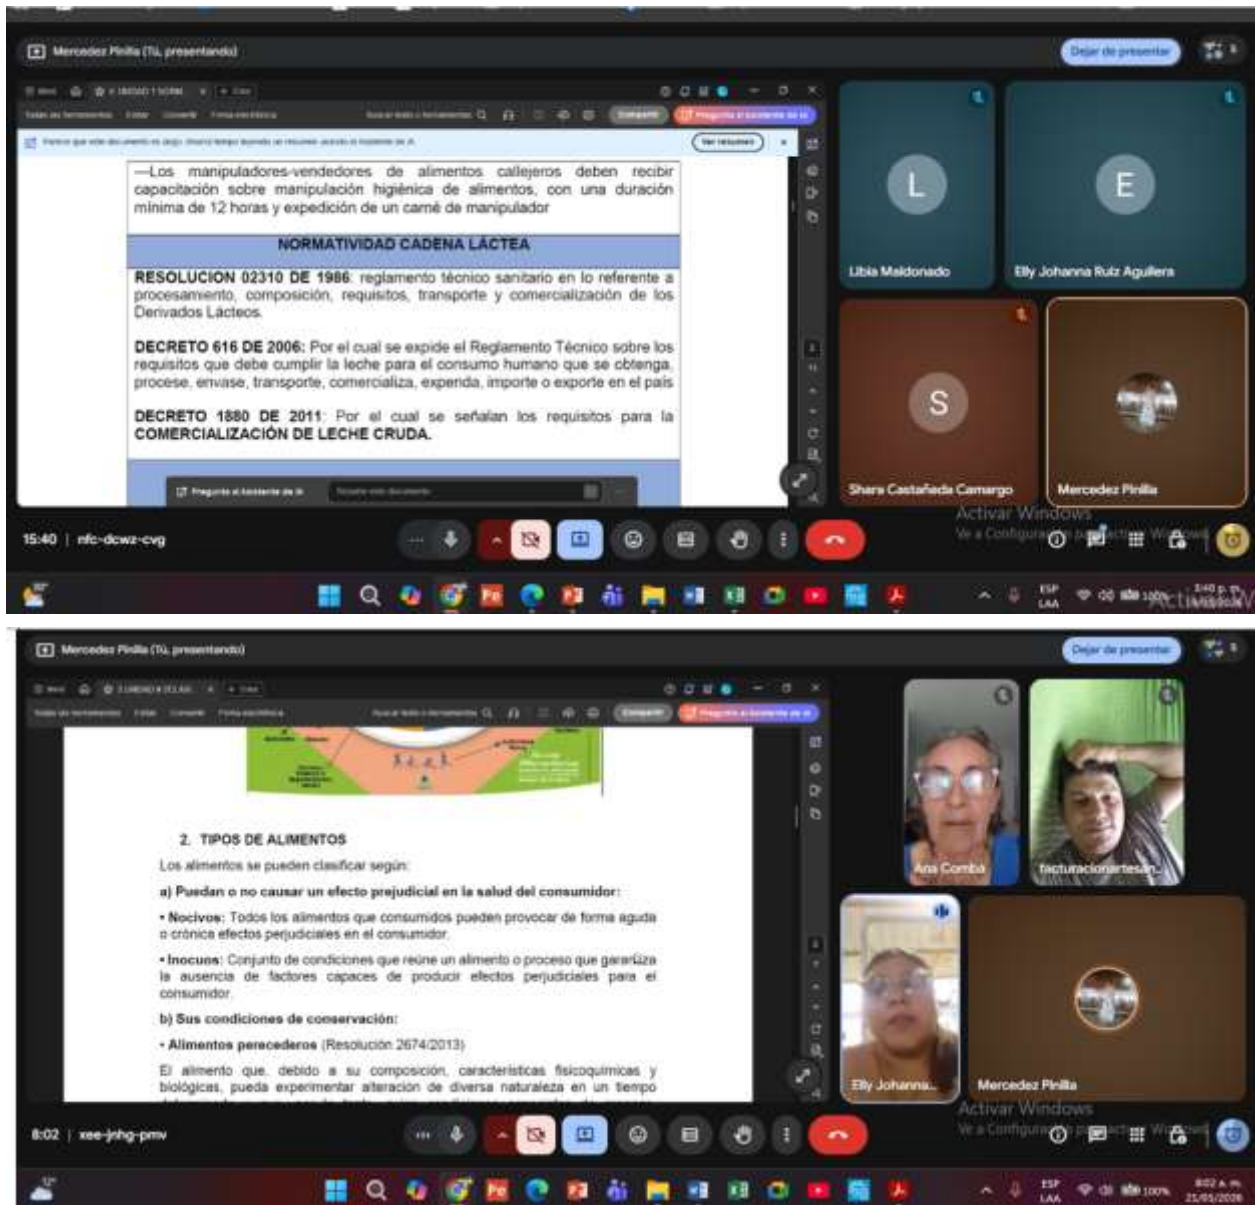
Mercedez Pinilla (Tú, presentando)

Dejar de presentar

—Los manipuladores-vendedores de alimentos callejeros deben recibir capacitación sobre manipulación higiénica de alimentos, con una duración mínima de 12 horas y expedición de un carné de manipulador

NORMATIVIDAD CADENA LÁCTEA

RESOLUCION 02310 DE 1986: reglamento técnico sanitario en lo referente a procesamiento, composición, requisitos, transporte y comercialización de los Derivados Lácteos.

DECRETO 616 DE 2006: Por el cual se expide el Reglamento Técnico sobre los requisitos que debe cumplir la leche para el consumo humano que se obtenga, procese, envase, transporte, comercializa, expenda, importe o exporte en el país

DECRETO 1880 DE 2011: Por el cual se señalan los requisitos para la COMERCIALIZACIÓN DE LECHE CRUDA.

Pregunta al Asistente de IA

L
Libia Maldonado

E
Elly Johanna Ruiz Aguilera

S
Shara Castañeda Camargo

Mercedez Pinilla

Activar Windows
Ve a Configuración para activar Windows.

15:40 | nfc-dcwz-cvg

ESP LAA

Mercedez Pinilla (Tú, presentando)

Dejar de presentar

2. TIPOS DE ALIMENTOS

Los alimentos se pueden clasificar según:

a) Puedan o no causar un efecto prejudicial en la salud del consumidor:

• Nocivos: Todos los alimentos que consumidos pueden provocar de forma aguda o crónica efectos perjudiciales en el consumidor.

• Inocuos: Conjunto de condiciones que reúne un alimento o proceso que garantiza la ausencia de factores capaces de producir efectos perjudiciales para el consumidor.

b) Sus condiciones de conservación:

• Alimentos perecederos (Resolución 2674/2013)

El alimento que, debido a su composición, características fisicoquímicas y biológicas, pueda experimentar alteración de diversa naturaleza en un tiempo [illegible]

Ana Comba

facturacionartesan...

Elly Johanna...

Mercedez Pinilla

Activar Windows
Ve a Configuración para activar Windows.

8:02 | xee-jnhg-pmv

ESP LAA

8:02 a. m.
21/05/2026